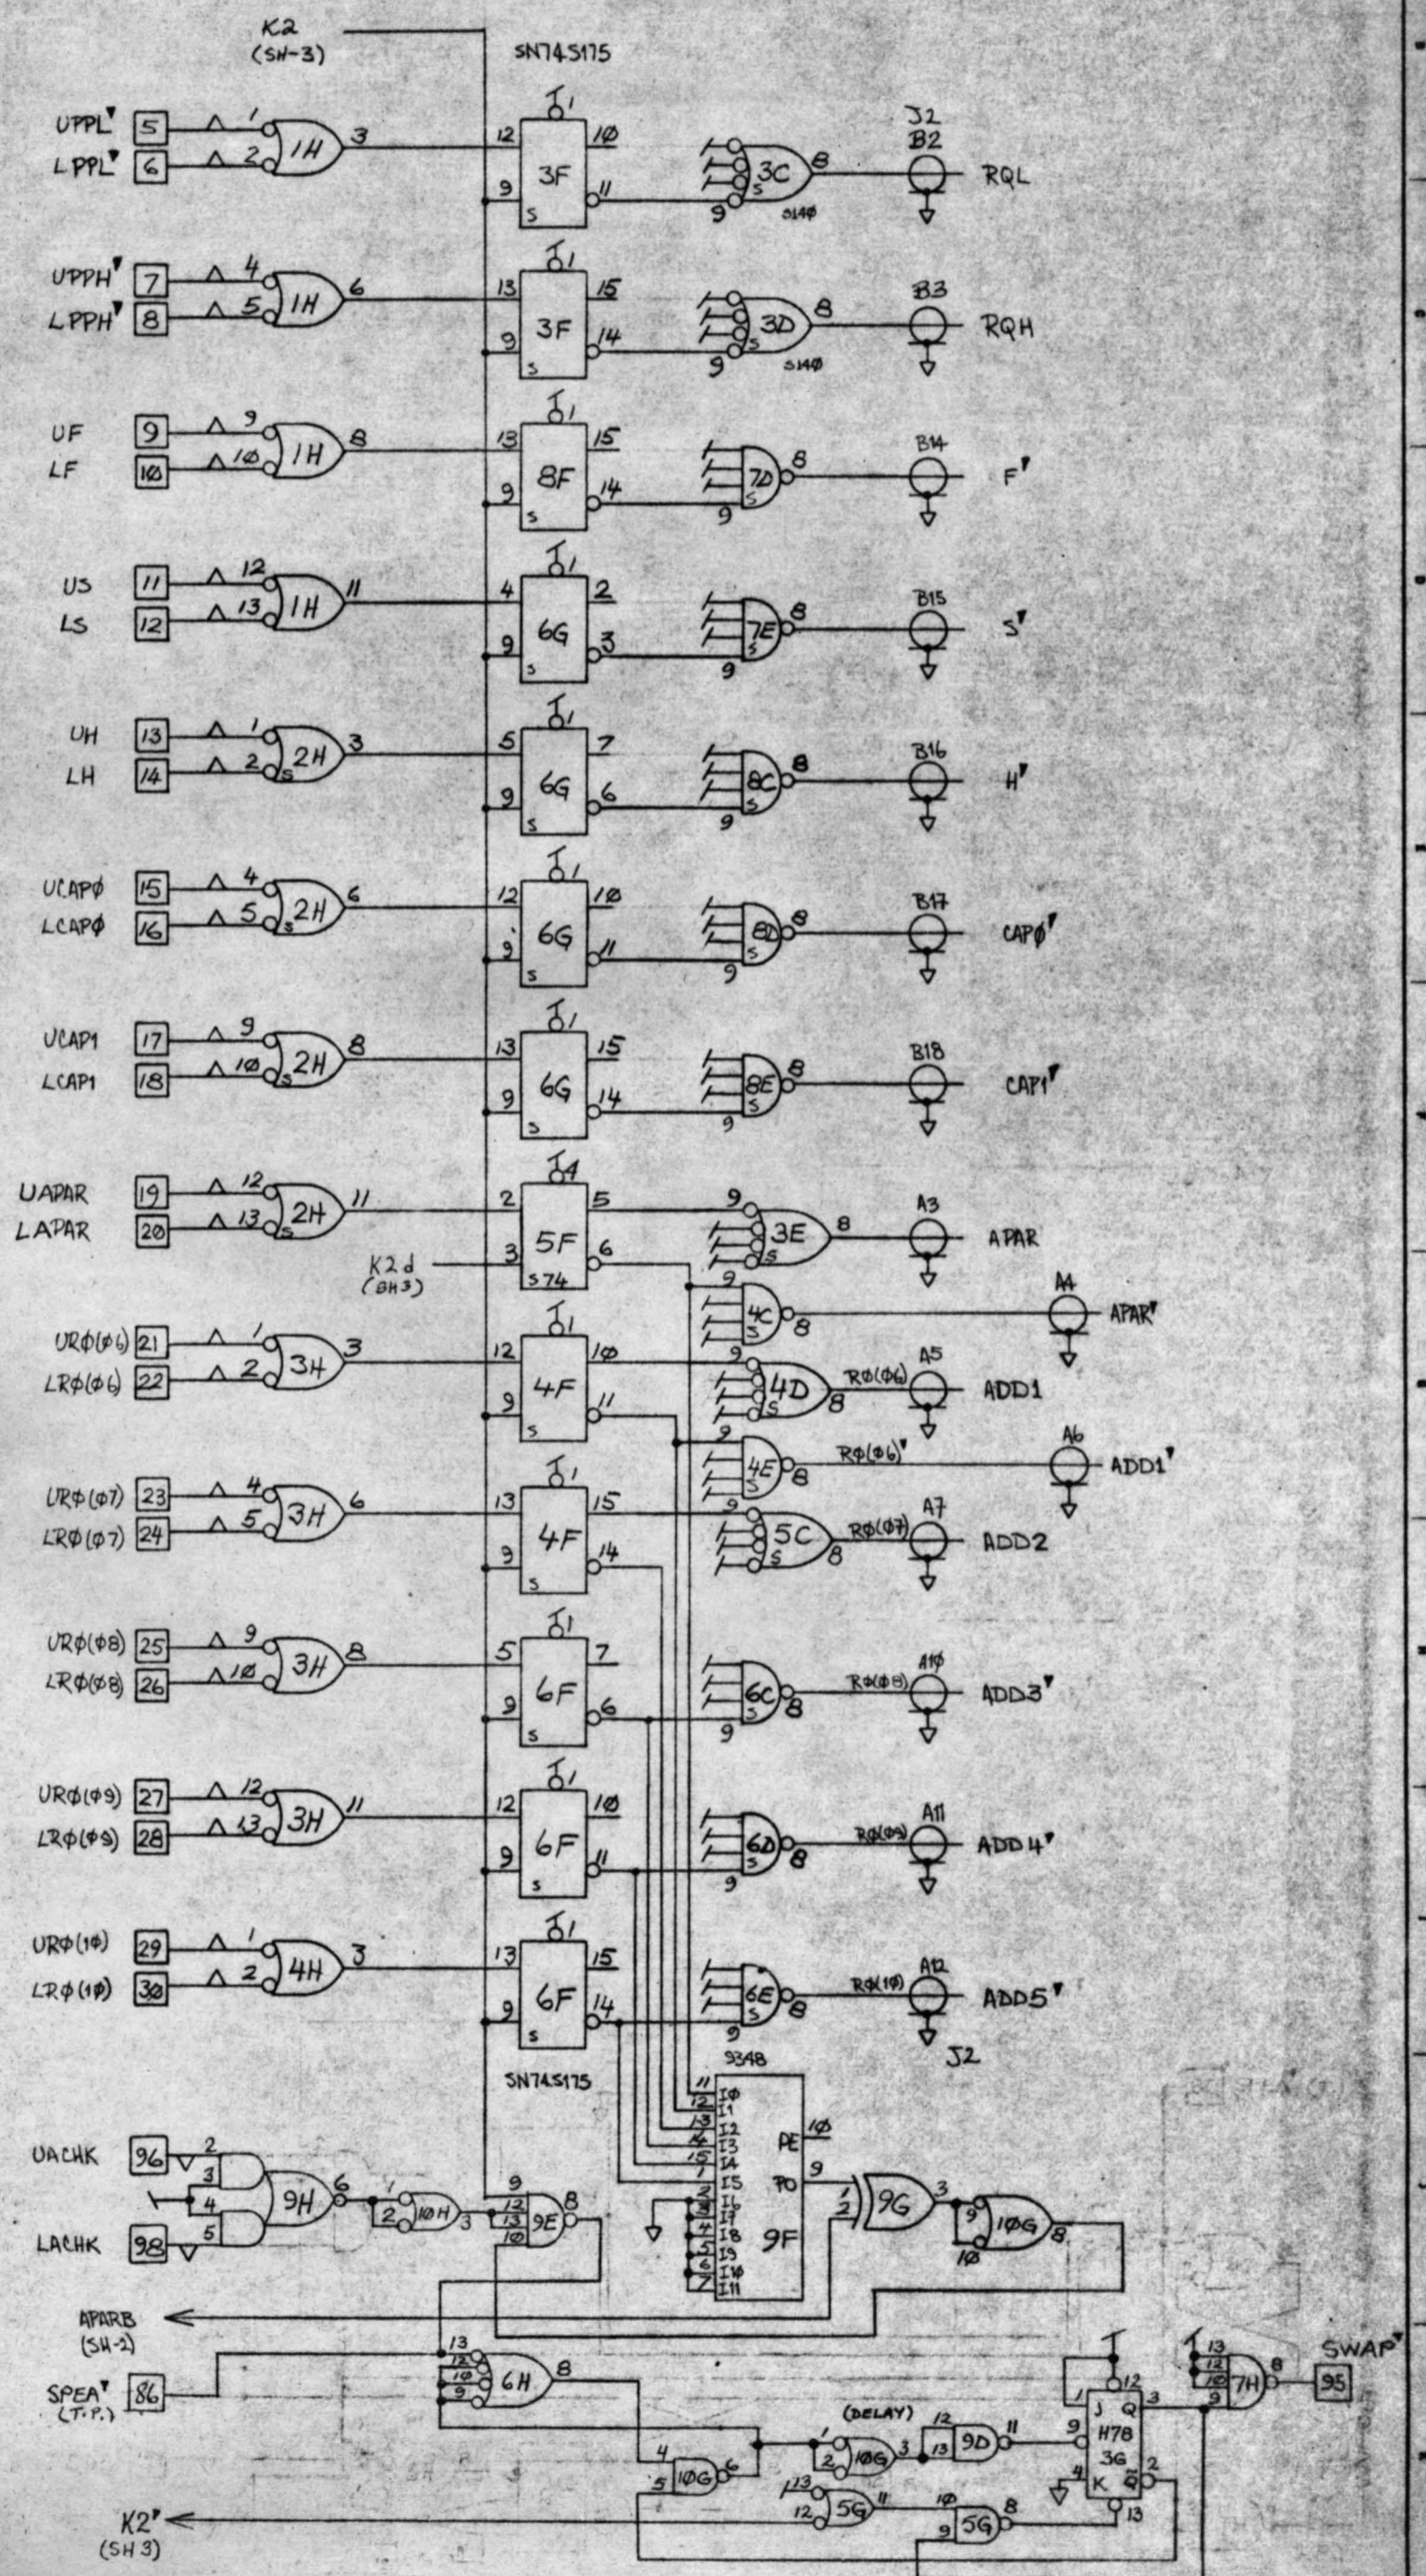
K2
(SH-3)

SN74S175

UPPL' 5
LPPL' 6
1 2 1H 3
12 3F 10
9 11
s
3C 8 S140
J2 B2 RQL

UPPH' 7
LPPH' 8
4 5 1H 6
13 3F 15
9 14
3D 8 S140
B3 RQH

UF 9
LF 10
9 10 1H 8
13 8F 15
9 14
7D 8
B14 F'

US 11
LS 12
12 13 1H 11
4 6G 2
9 3
7E 8
B15 S'

UH 13
LH 14
1 2 2H 3
5 6G 7
9 6
8C 8
B16 H'

UCAPØ 15
LCAPØ 16
4 5 2H 6
12 6G 10
9 11
8D 8
B17 CAPØ'

UCAP1 17
LCAP1 18
9 10 2H 8
13 6G 15
9 14
8E 8
B18 CAP1'

UAPAR 19
LAPAR 20
12 13 2H 11
2 5F 5
3 6
S74
K2d (SH3)
3E 8
A3 APAR
4C 8
A4 APAR'

URØ(Ø6) 21
LRØ(Ø6) 22
1 2 3H 3
12 4F 10
9 11
4D 8 RØ(Ø6)
A5 ADD1
4E 8 RØ(Ø6)'
A6 ADD1'

URØ(Ø7) 23
LRØ(Ø7) 24
4 5 3H 6
13 4F 15
9 14
5C 8 RØ(Ø7)
A7 ADD2

URØ(Ø8) 25
LRØ(Ø8) 26
9 10 3H 8
5 6F 7
9 6
6C 8 RØ(Ø8)
A10 ADD3'

URØ(Ø9) 27
LRØ(Ø9) 28
12 13 3H 11
12 6F 10
9 11
6D 8 RØ(Ø9)
A11 ADD4'

URØ(1Ø) 29
LRØ(1Ø) 30
1 2 4H 3
13 6F 15
9 14
6E 8 RØ(1Ø)
A12 ADD5'
J2

SN74S175

9348
IØ I1 I2 I3 I4 I5 I6 I7 I8 I9 I1Ø I11
PE 10
PO 9
9F

UACHK 96
LACHK 98
2 3 4 5 9H 6
1 2 10H 3
9 12 13 10 9E 8
1 2 9G 3
9 10 10G 8

APARB (SH-2)

SPEA' 86 (T.P.)
13 12 10 9 6H 8

4 5 10G 6
(DELAY)
1 2 10G 3
12 13 9D 11
13 12 5G 11
10 9 5G 8

K2' (SH 3)

J Q K Q̄
H78 3G
1 12 9 4 3 2 13

13 12 10 9 7H 8
SWAP' 95